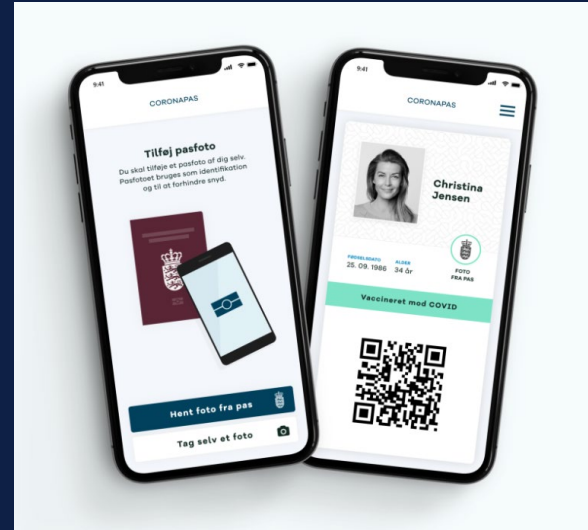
9:41

CORONAPAS

Tilføj pasfoto

Du skal tilføje et pasfoto af dig selv. Pasfotoet bruges som identifikation og til at forhindre snyd.

Hent foto fra pas

Tag selv et foto

9:41

CORONAPAS

Christina Jensen

FØDSELSDATO
25. 09. 1986

ALDER
34 år

FOTO FRA PAS

Vaccineret mod COVID